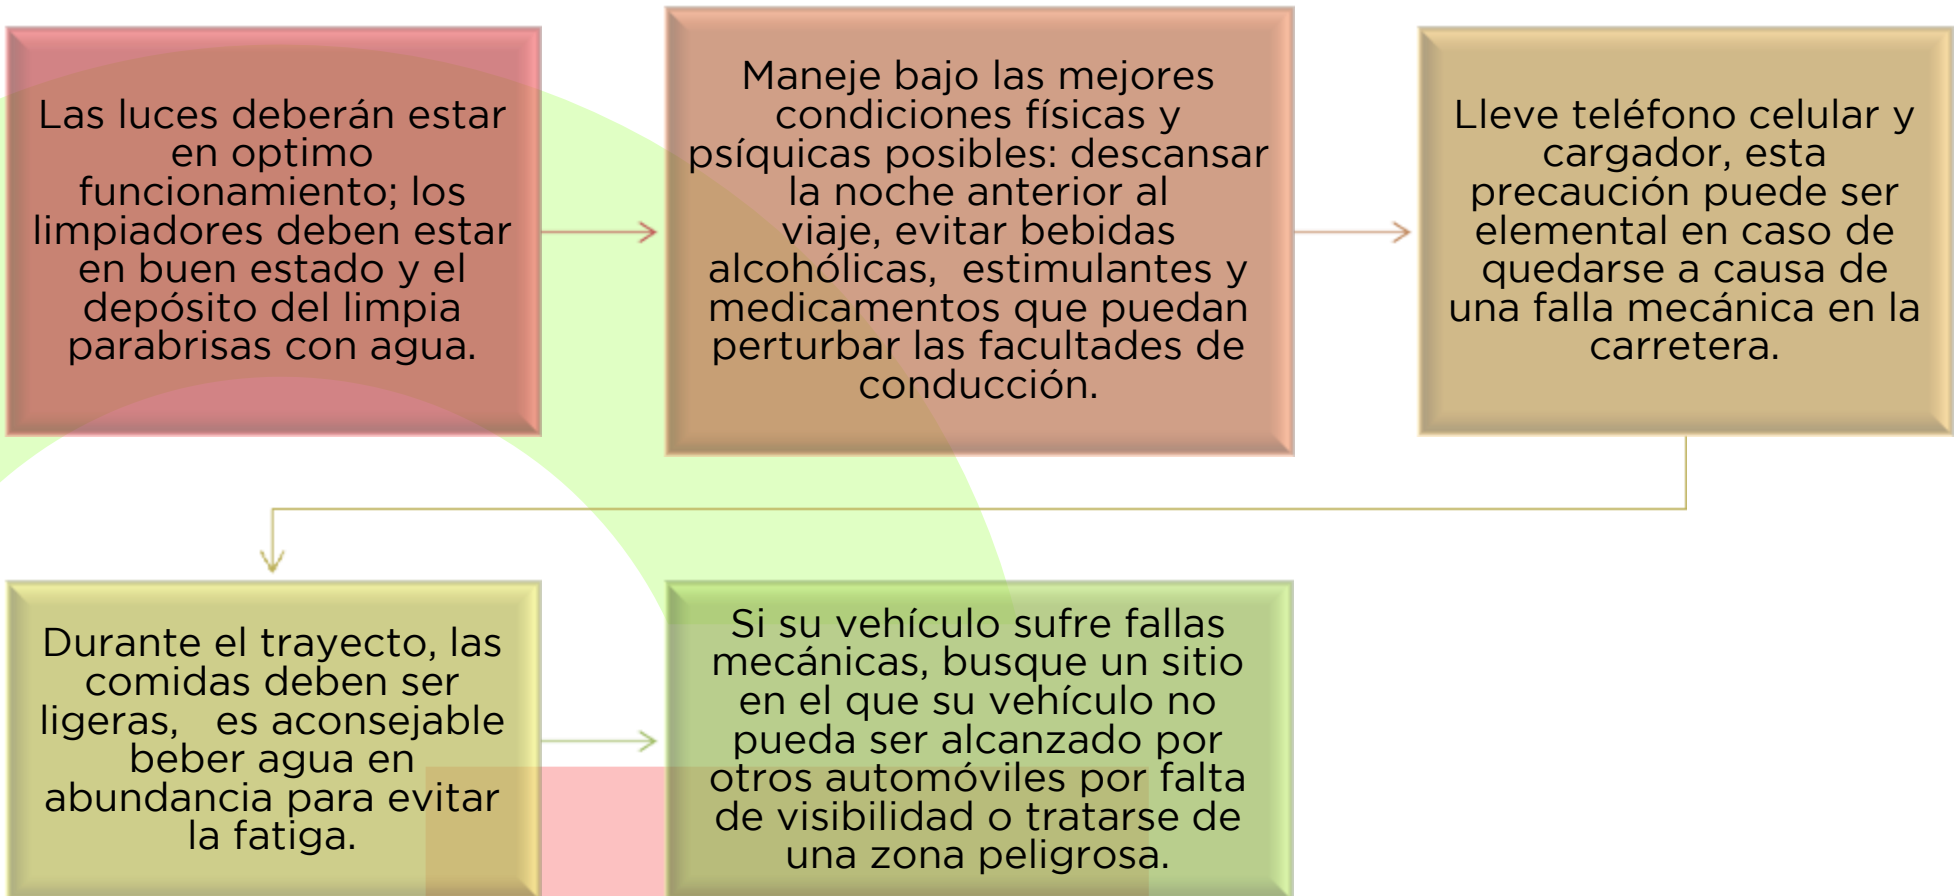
Las luces deberán estar en optimo funcionamiento; los limpiadores deben estar en buen estado y el depósito del limpia parabrisas con agua.

Maneje bajo las mejores condiciones físicas y psíquicas posibles: descansar la noche anterior al viaje, evitar bebidas alcohólicas, estimulantes y medicamentos que puedan perturbar las facultades de conducción.

Lleve teléfono celular y cargador, esta precaución puede ser elemental en caso de quedarse a causa de una falla mecánica en la carretera.

Durante el trayecto, las comidas deben ser ligeras, es aconsejable beber agua en abundancia para evitar la fatiga.

Si su vehículo sufre fallas mecánicas, busque un sitio en el que su vehículo no pueda ser alcanzado por otros automóviles por falta de visibilidad o tratarse de una zona peligrosa.